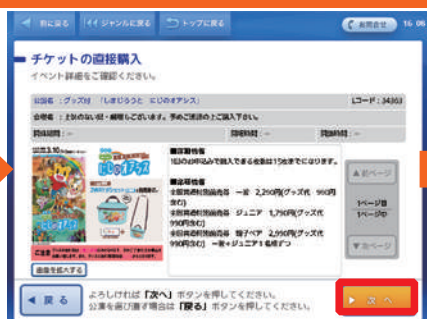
前に戻る　ジャンルに戻る　トップに戻る　お問合せ　16:06

チケットの直接購入
イベント詳細をご確認ください。

公演名：グッズ付「しまじろうと にじのオアシス」　Lコード：34303

会場名：上記のほか・補助もございます。予めご来場のうえご購入下さい。

開場時間：-　開演時間：-　終演時間：-

■座席情報
1回のお申込みで購入できる枚数は15枚までになります。

■料金情報
全席指定税込価格 一般 2,250円(グッズ代 990円含む)
全席指定税込価格 ジュニア 1,790円(グッズ代 990円含む)
全席指定税込価格 親子ペア 2,950円(グッズ代 990円含む) 一般+ジュニア1名様ずつ

画像を拡大する

▲前ページ
1ページ目
1ページ中
▼次ページ

◀ 戻る　よろしければ「次へ」ボタンを押してください。
公演を選び直す場合は「戻る」ボタンを押してください。　▶ 次へ